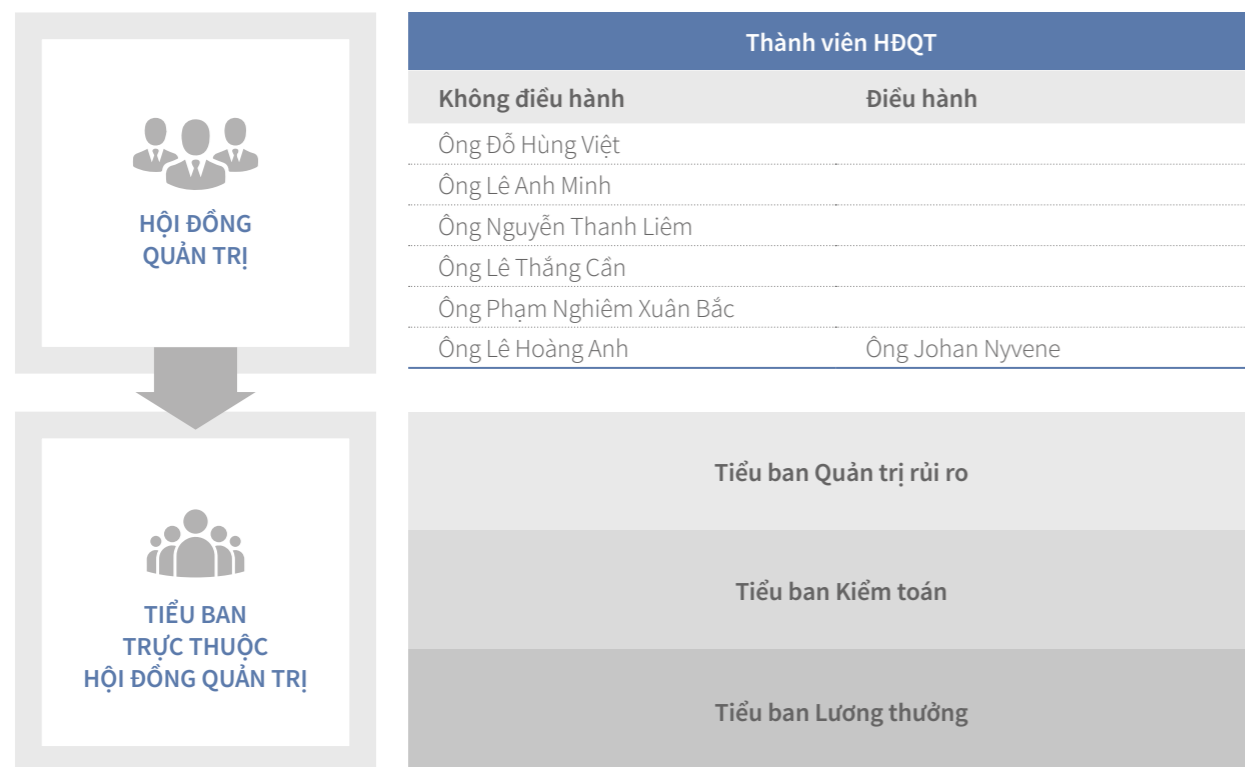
HỘI ĐỒNG QUẢN TRỊ

| Thành viên HĐQT | |
|---|---|
| Không điều hành | Điều hành |
| Ông Đỗ Hùng Việt | |
| Ông Lê Anh Minh | |
| Ông Nguyễn Thanh Liêm | |
| Ông Lê Thắng Cần | |
| Ông Phạm Nghiêm Xuân Bắc | |
| Ông Lê Hoàng Anh | Ông Johan Nyvene |

TIỂU BAN TRỰC THUỘC HỘI ĐỒNG QUẢN TRỊ

Tiểu ban Quản trị rủi ro

Tiểu ban Kiểm toán

Tiểu ban Lương thưởng